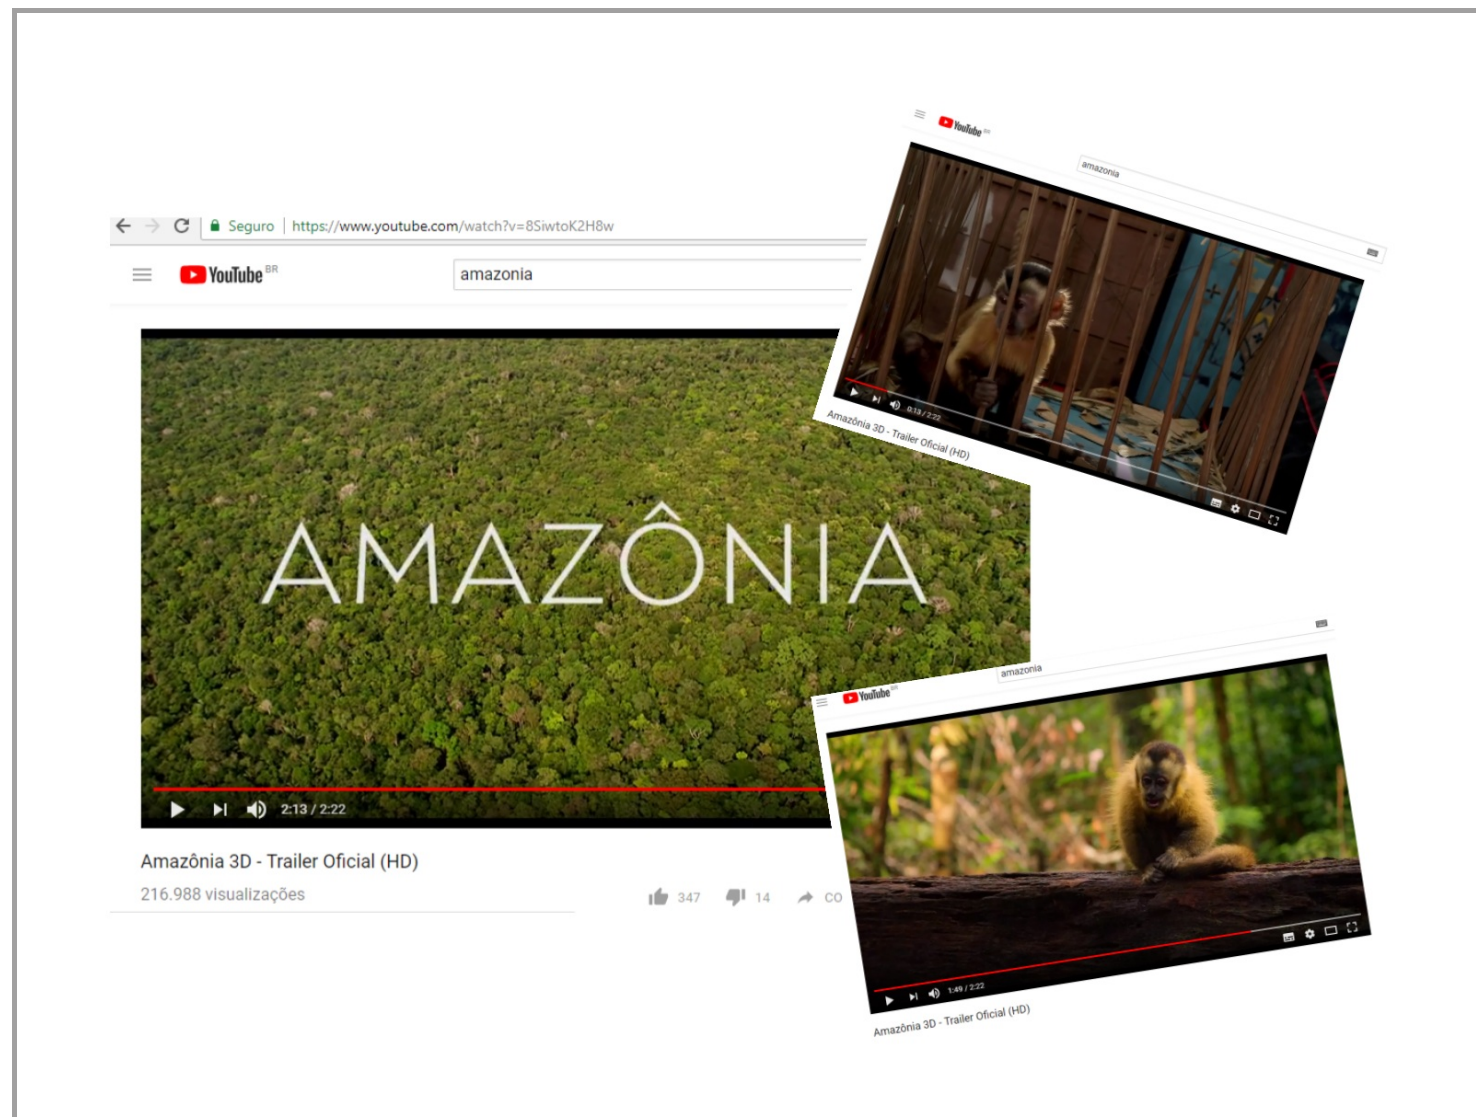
Seguro | https://www.youtube.com/watch?v=8SiwtoK2H8w

YouTube BR

amazonia

AMAZÔNIA

2:13 / 2:22

Amazônia 3D - Trailer Oficial (HD)

216.988 visualizações

347 14 CO

YouTube BR

amazonia

0:13 / 2:22

Amazônia 3D - Trailer Oficial (HD)

YouTube BR

amazonia

1:49 / 2:22

Amazônia 3D - Trailer Oficial (HD)